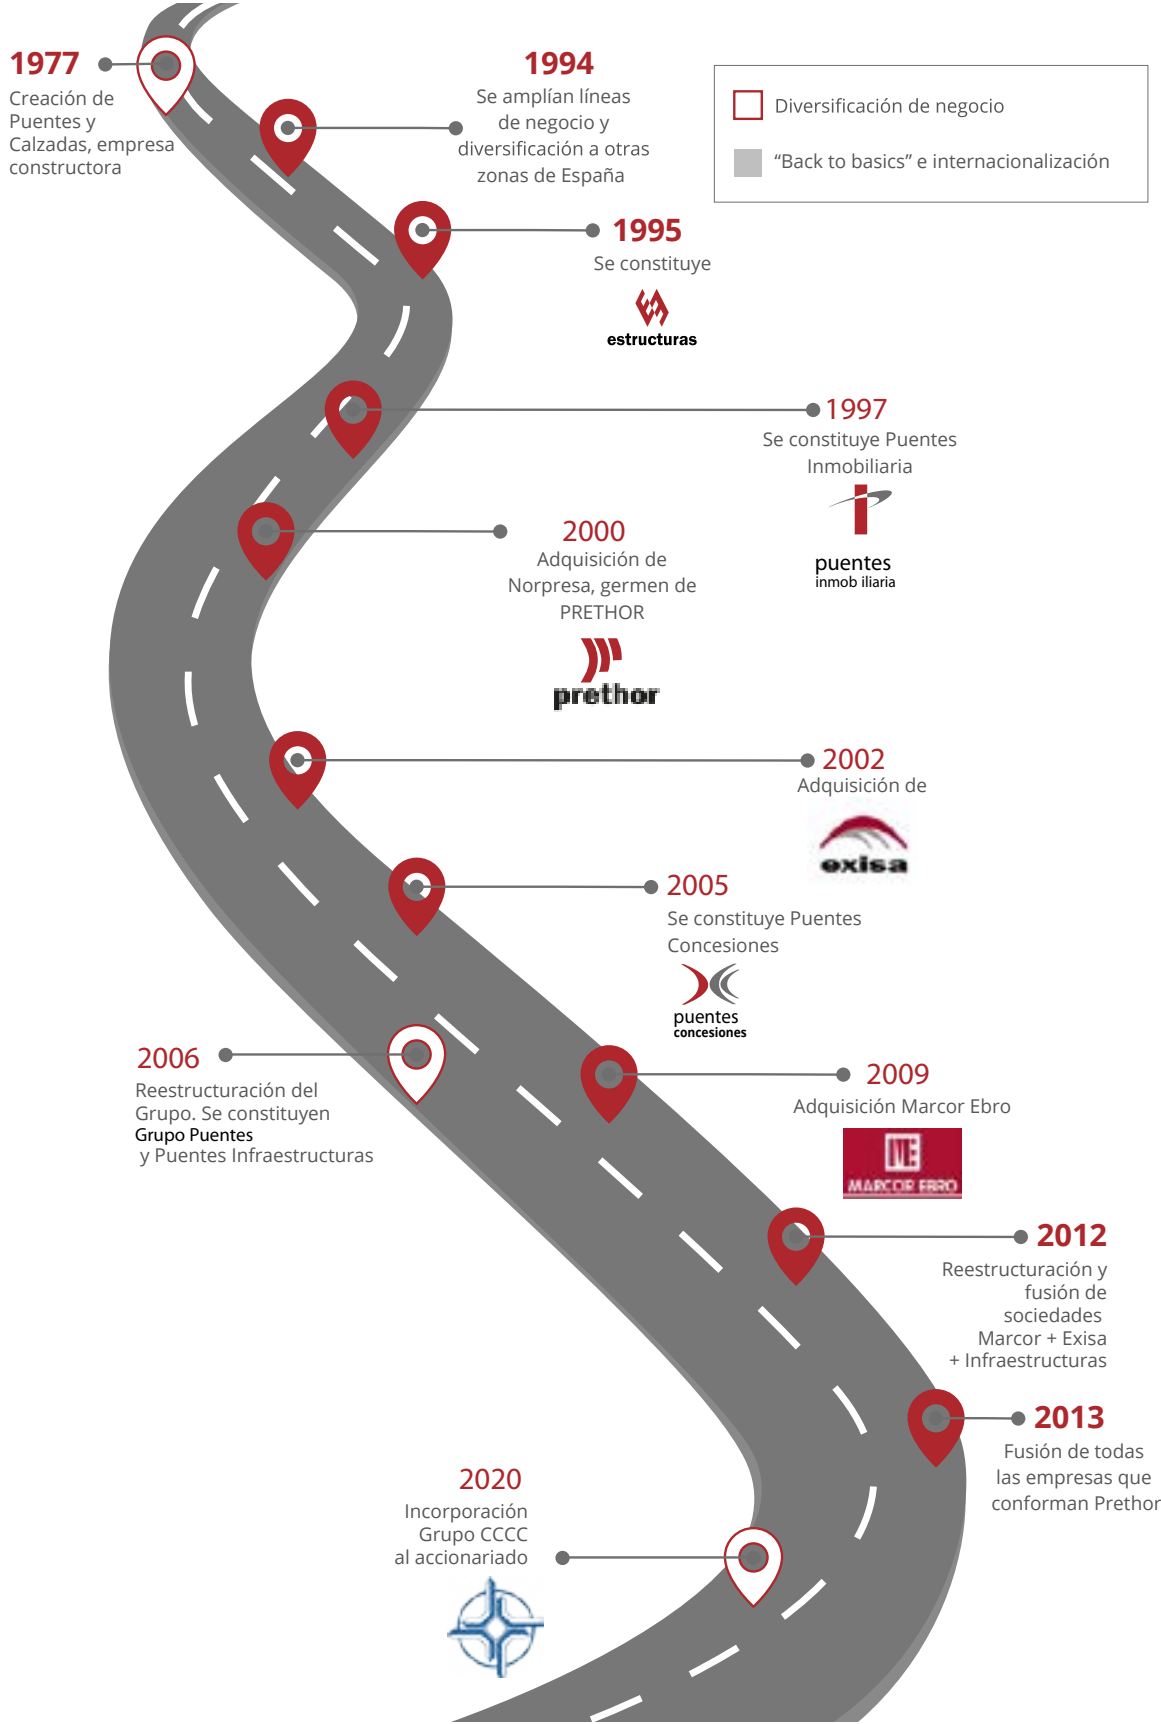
1977
Creación de Puentes y Calzadas, empresa constructora

1994
Se amplían líneas de negocio y diversificación a otras zonas de España

Diversificación de negocio
“Back to basics” e internacionalización

1995
Se constituye
estructuras

1997
Se constituye Puentes Inmobiliaria
puentes
inmob iliaria

2000
Adquisición de Norpresa, germen de PRETHOR
prethor

2002
Adquisición de
exisa

2005
Se constituye Puentes Concesiones
puentes
concesiones

2006
Reestructuración del Grupo. Se constituyen Grupo Puentes y Puentes Infraestructuras

2009
Adquisición Marcor Ebro
MARCOR EBRO

2012
Reestructuración y fusión de sociedades Marcor + Exisa + Infraestructuras

2013
Fusión de todas las empresas que conforman Prethor

2020
Incorporación Grupo CCCC al accionariado